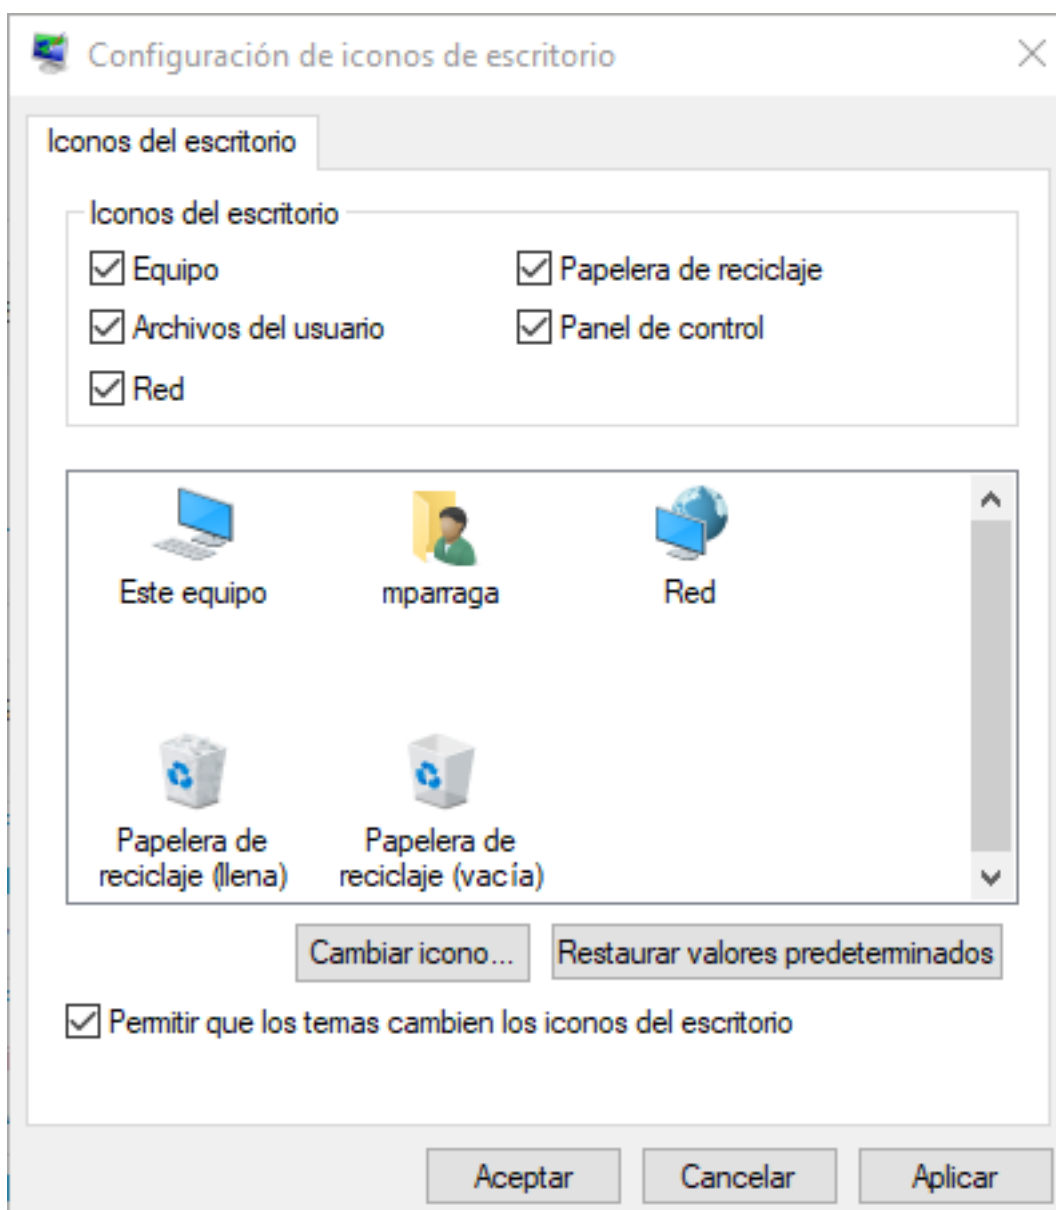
Configuración de iconos de escritorio

Iconos del escritorio

Iconos del escritorio
Equipo
Papelera de reciclaje
Archivos del usuario
Panel de control
Red

Este equipo
mparraga
Red
Papelera de reciclaje (llena)
Papelera de reciclaje (vacía)

Cambiar icono...
Restaurar valores predeterminados

Permitir que los temas cambien los iconos del escritorio

Aceptar
Cancelar
Aplicar